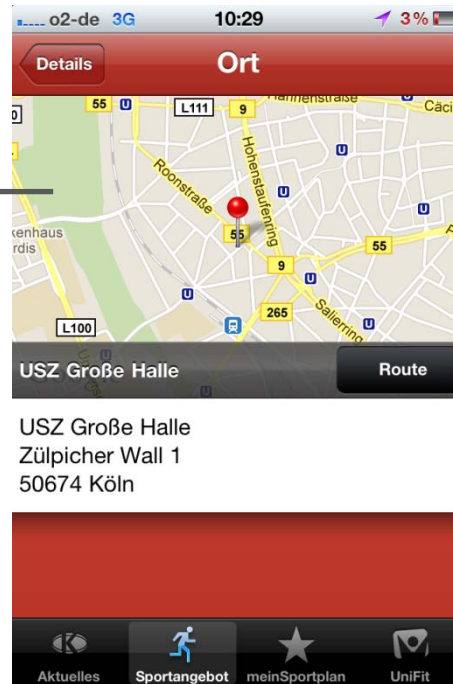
o2-de 3G 10:29 3%

Details Ort

55 U L111 9 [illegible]nenstraße Cäci
Hohenstaufenring
Roonstraße
U U U
kenhaus rdis
55 55
9
U U
265 Salierring
L100 U

USZ Große Halle Route

USZ Große Halle
Zülpicher Wall 1
50674 Köln

Aktuelles Sportangebot meinSportplan UniFit